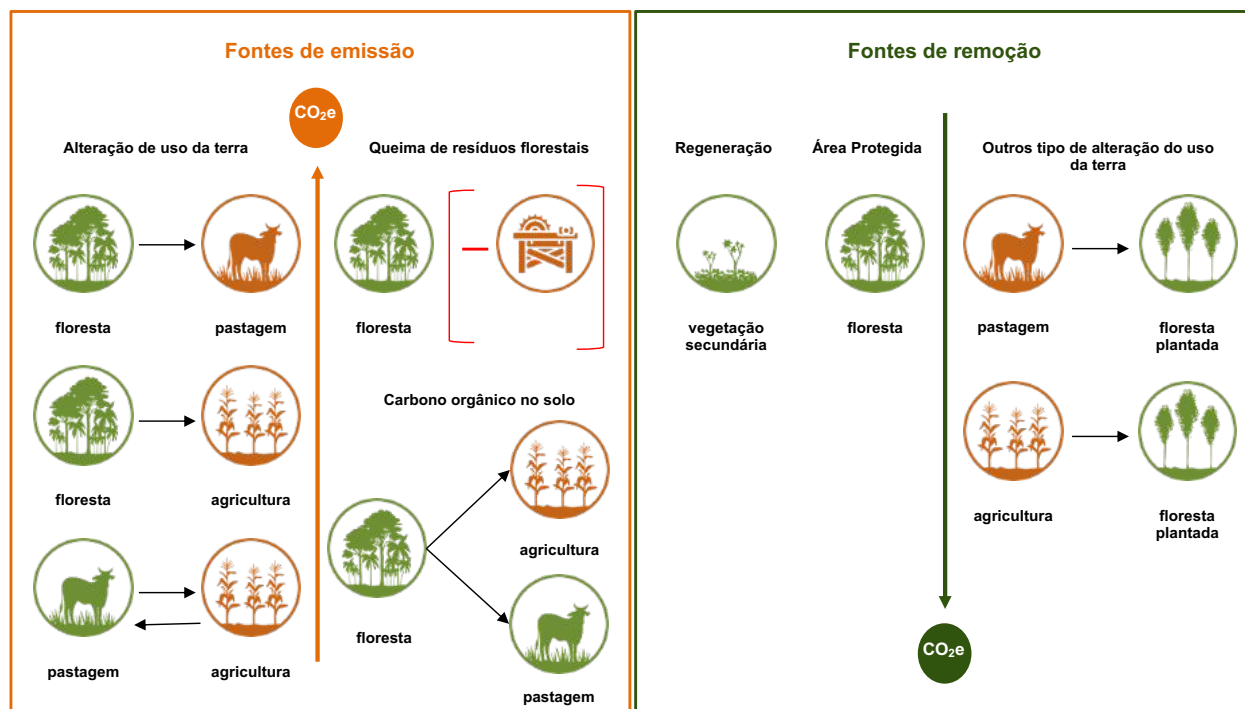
Fontes de emissão

$CO_2e$

Alteração de uso da terra

floresta

pastagem

floresta

agricultura

pastagem

agricultura

Queima de resíduos florestais

floresta

Carbono orgânico no solo

agricultura

floresta

pastagem

Fontes de remoção

Regeneração

vegetação secundária

Área Protegida

floresta

Outros tipo de alteração do uso da terra

pastagem

floresta plantada

agricultura

floresta plantada

$CO_2e$